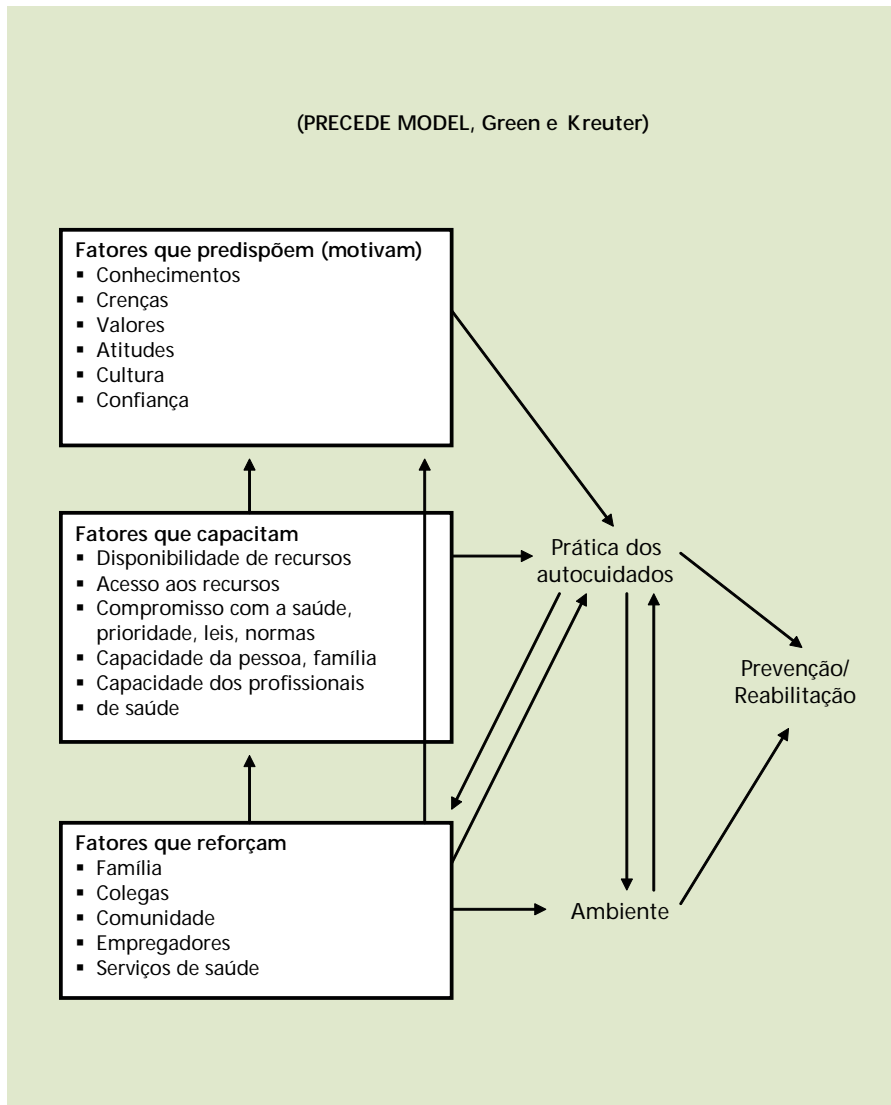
(PRECEDE MODEL, Green e Kreuter)

**Fatores que predispõem (motivam)**
- Conhecimentos
- Crenças
- Valores
- Atitudes
- Cultura
- Confiança

**Fatores que capacitam**
- Disponibilidade de recursos
- Acesso aos recursos
- Compromisso com a saúde, prioridade, leis, normas
- Capacidade da pessoa, família
- Capacidade dos profissionais
- de saúde

**Fatores que reforçam**
- Família
- Colegas
- Comunidade
- Empregadores
- Serviços de saúde

Prática dos autocuidados

Prevenção/ Reabilitação

Ambiente